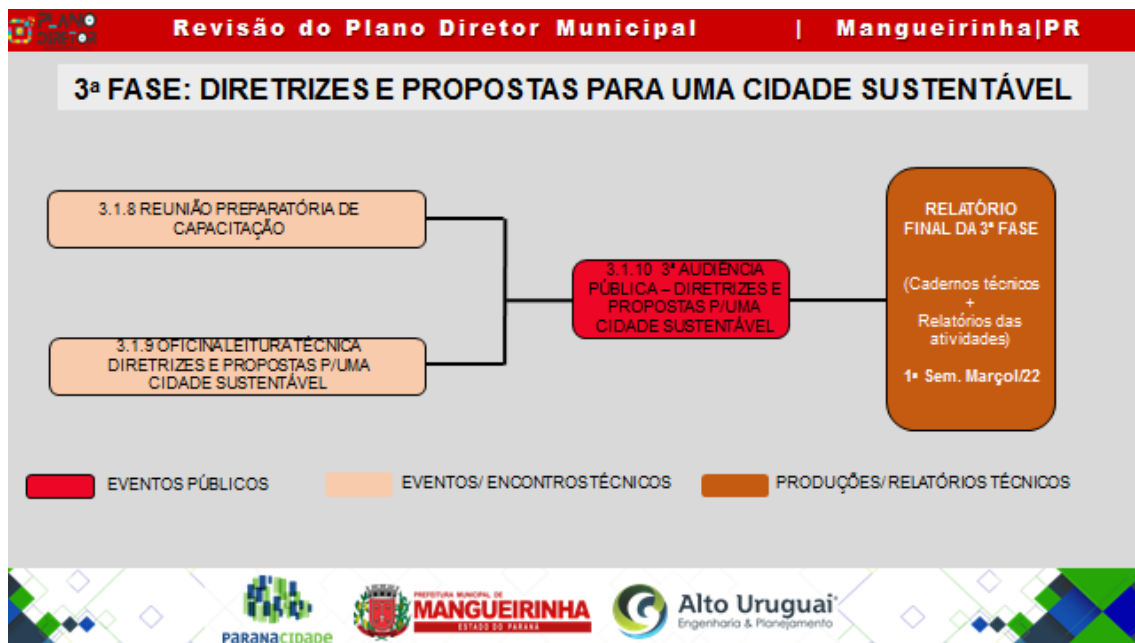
PLANO DIRETOR

Revisão do Plano Diretor Municipal | Mangueirinha|PR

3ª FASE: DIRETRIZES E PROPOSTAS PARA UMA CIDADE SUSTENTÁVEL

3.1.8 REUNIÃO PREPARATÓRIA DE CAPACITAÇÃO

3.1.9 OFICINA LEITURA TÉCNICA DIRETRIZES E PROPOSTAS P/UMA CIDADE SUSTENTÁVEL

3.1.10 3ª AUDIÊNCIA PÚBLICA – DIRETRIZES E PROPOSTAS P/UMA CIDADE SUSTENTÁVEL

RELATÓRIO FINAL DA 3ª FASE

(Cadernos técnicos + Relatórios das atividades)

1º Sem. Março/22

EVENTOS PÚBLICOS

EVENTOS/ ENCONTROS TÉCNICOS

PRODUÇÕES/ RELATÓRIOS TÉCNICOS

PARANACIDADE

PREFEITURA MUNICIPAL DE MANGUEIRINHA ESTADO DO PARANÁ

Alto Uruguai Engenharia & Planejamento